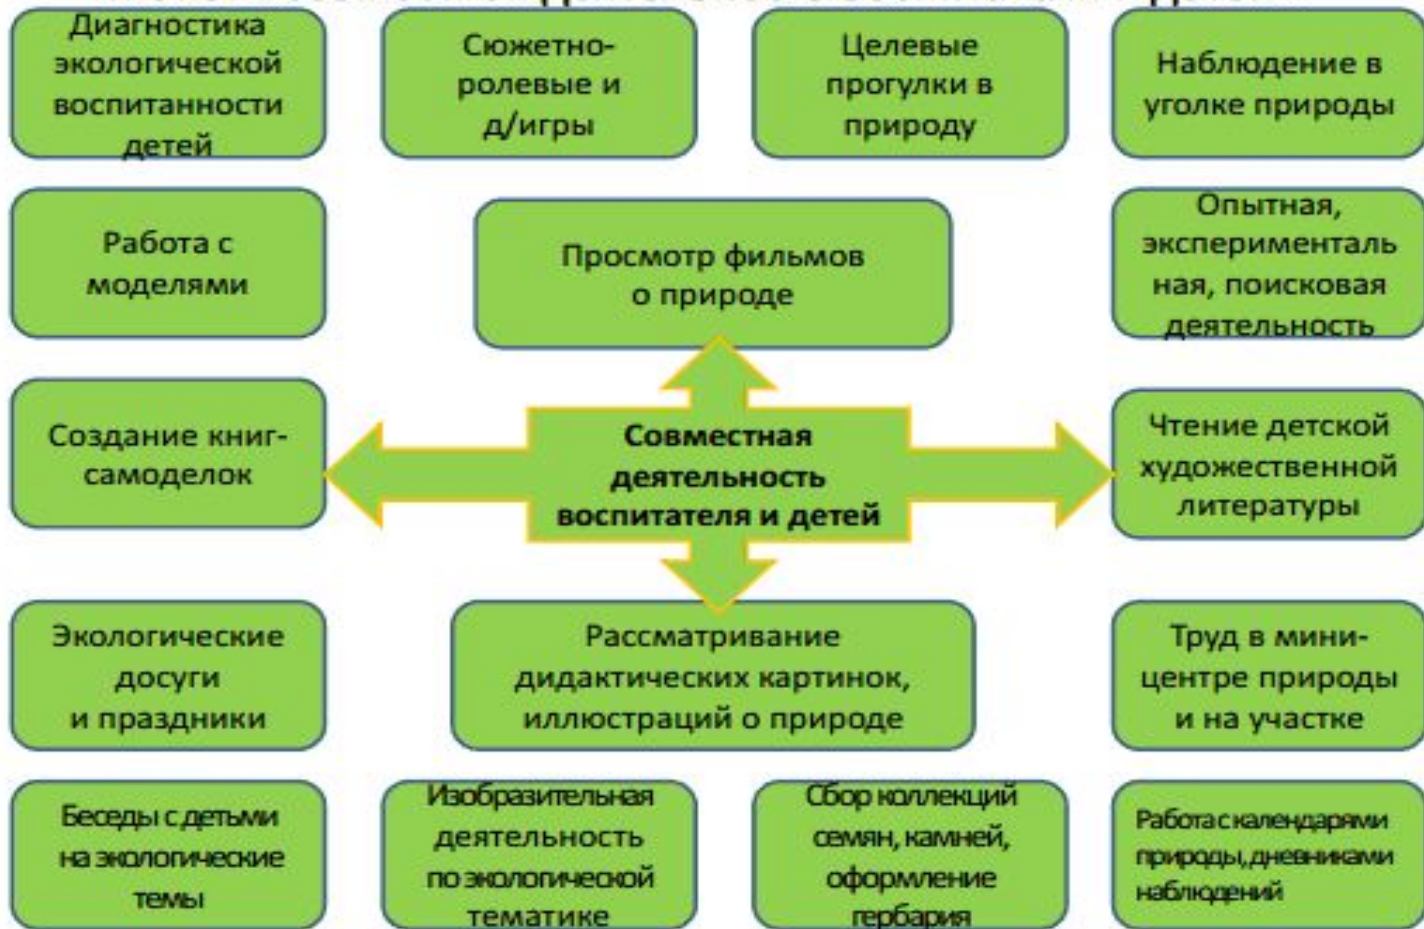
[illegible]

Диагностика экологической воспитанности детей

Сюжетно-ролевые и д/игры

Целевые прогулки в природу

Наблюдение в уголке природы

Работа с моделями

Просмотр фильмов о природе

Опытная, экспериментальная, поисковая деятельность

Создание книг-самоделок

Совместная деятельность воспитателя и детей

Чтение детской художественной литературы

Экологические досуги и праздники

Рассматривание дидактических картинок, иллюстраций о природе

Труд в мини-центре природы и на участке

Беседы с детьми на экологические темы

Изобразительная деятельность по экологической тематике

Сбор коллекций семян, камней, оформление гербария

Работа с календарями природы, дневниками наблюдений